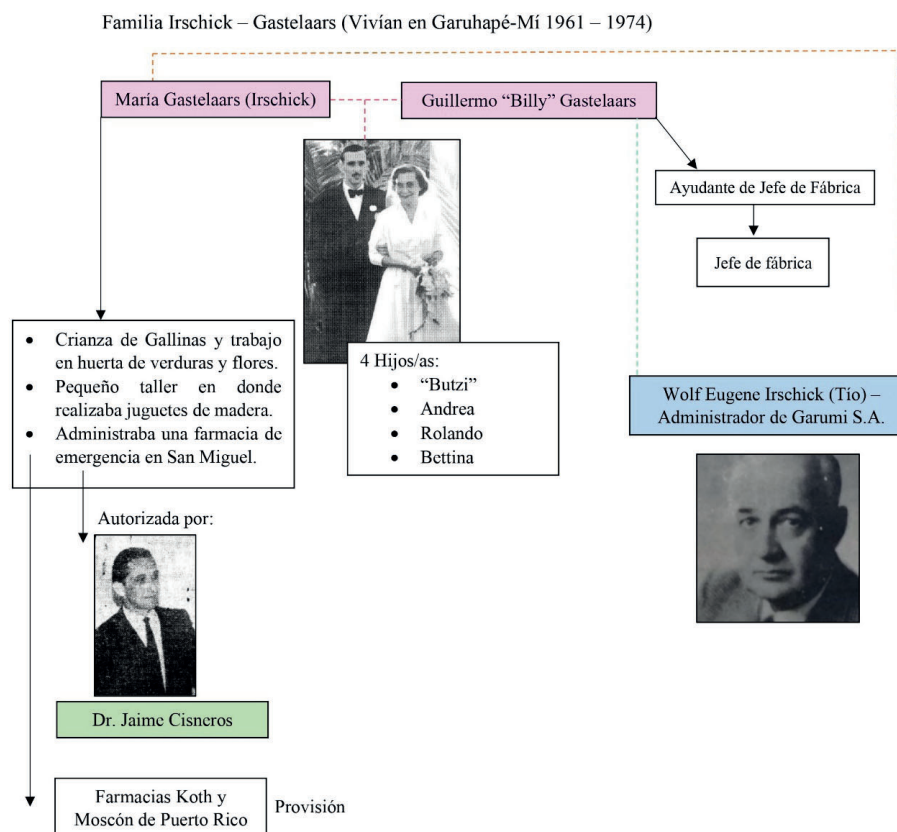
Familia Irschick – Gastelaars (Vivían en Garuhapé-Mí 1961 – 1974)

María Gastelaars (Irschick)

Guillermo "Billy" Gastelaars

Ayudante de Jefe de Fábrica

Jefe de fábrica

- Crianza de Gallinas y trabajo en huerta de verduras y flores.
- Pequeño taller en donde realizaba juguetes de madera.
- Administraba una farmacia de emergencia en San Miguel.

4 Hijos/as:
- "Butzi"
- Andrea
- Rolando
- Bettina

Wolf Eugene Irschick (Tío) – Administrador de Garumi S.A.

Autorizada por:

Dr. Jaime Cisneros

Farmacias Koth y Moscón de Puerto Rico

Provisión